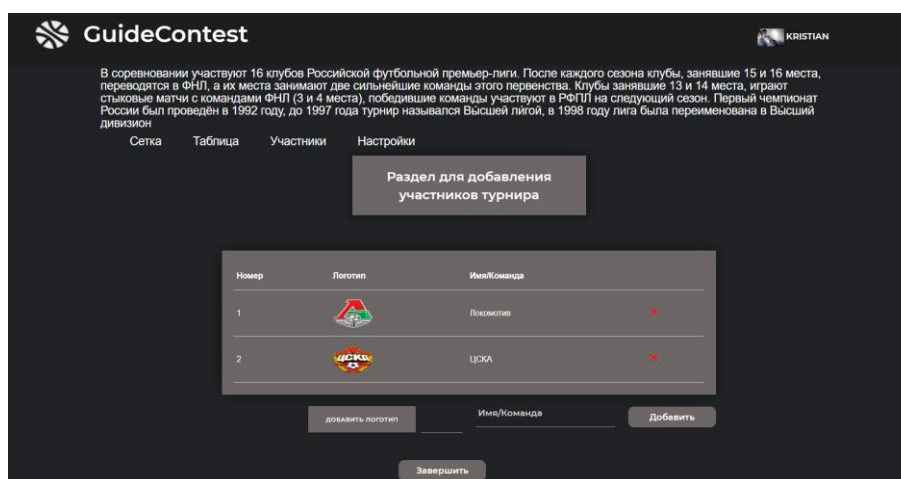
GuideContest

KRISTIAN

В соревновании участвуют 16 клубов Российской футбольной премьер-лиги. После каждого сезона клубы, занявшие 15 и 16 места, переводятся в ФНЛ, а их места занимают две сильнейшие команды этого первенства. Клубы занявшие 13 и 14 места, играют стыковые матчи с командами ФНЛ (3 и 4 места), победившие команды участвуют в РФПЛ на следующий сезон. Первый чемпионат России был проведён в 1992 году, до 1997 года турнир назывался Высшей лигой, в 1998 году лига была переименована в Высший дивизион

Сетка Таблица Участники Настройки

Раздел для добавления участников турнира

| Номер | Логотип | Имя/Команда | |
|---|---|---|---|
| 1 | | Локомотив | × |
| 2 | ЦСКА | ЦСКА | × |

добавить логотип

Имя/Команда

Добавить

Завершить